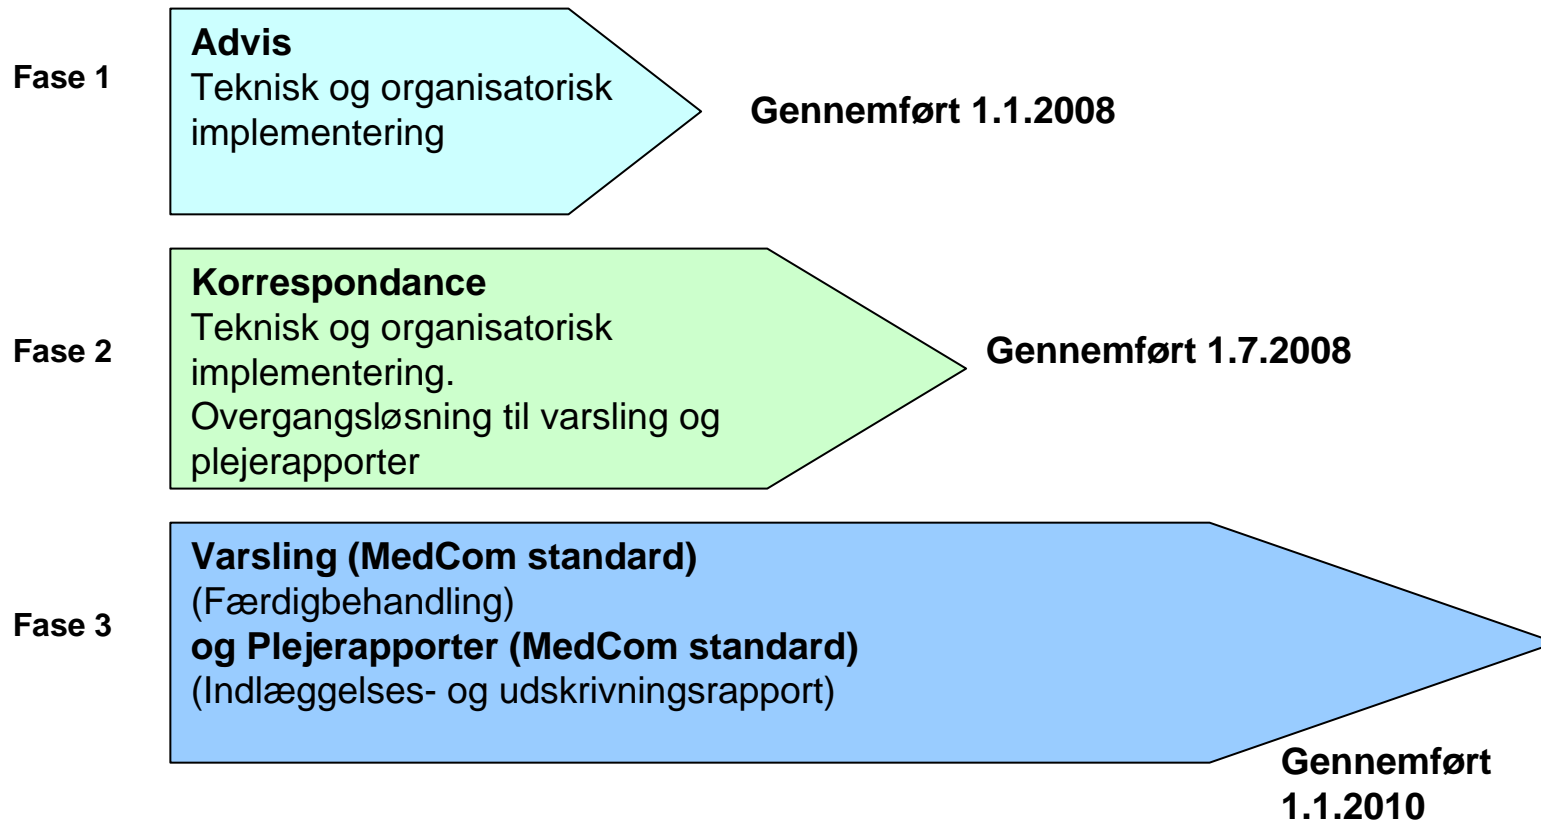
Fase 1

Advis
Teknisk og organisatorisk implementering

Gennemført 1.1.2008

Fase 2

Korrespondance
Teknisk og organisatorisk implementering.
Overgangsløsning til varsling og plejerapporter

Gennemført 1.7.2008

Fase 3

Varsling (MedCom standard)
(Færdigbehandling)
og Plejerapporter (MedCom standard)
(Indlæggelses- og udskrivningsrapport)

Gennemført 1.1.2010